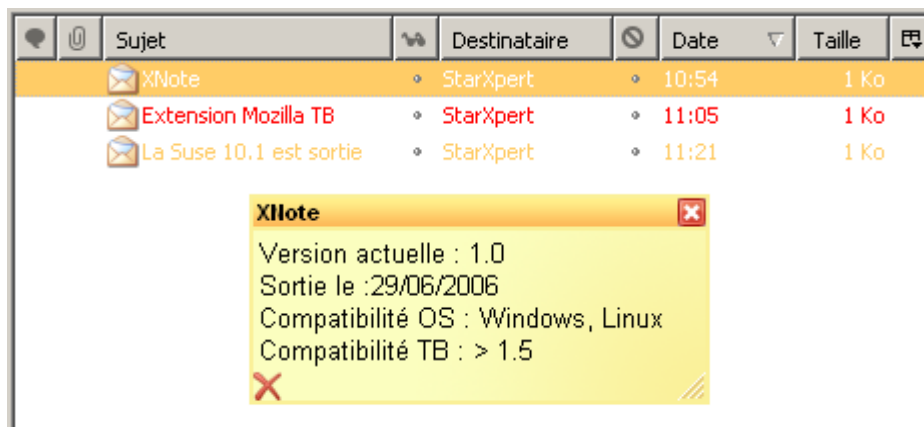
| | | Sujet | | Destinataire | | Date | Taille |
|---|---|---|---|---|---|---|---|
| | | XNote | • | StarXpert | • | 10:54 | 1 Ko |
| | | Extension Mozilla TB | • | StarXpert | • | 11:05 | 1 Ko |
| | | La Suse 10.1 est sortie | • | StarXpert | • | 11:21 | 1 Ko |

XNote

Version actuelle : 1.0
Sortie le :29/06/2006
Compatibilité OS : Windows, Linux
Compatibilité TB : > 1.5